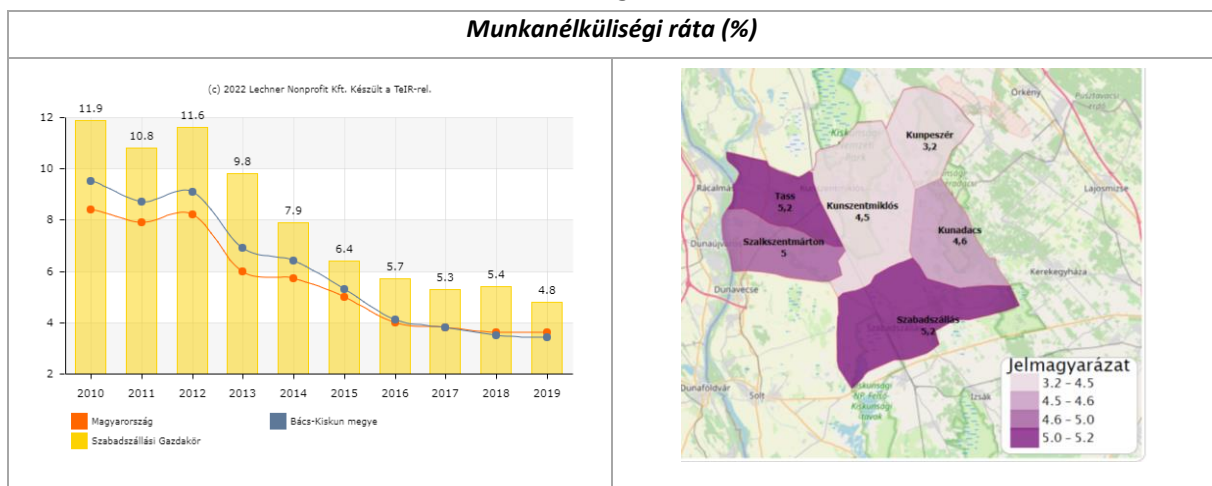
Munkanélküliségi ráta (%)

(c) 2022 Lechner Nonprofit Kft. Készült a TeIR-rel.

12
10
8
6
4
2

11.9
10.8
11.6
9.8
7.9
6.4
5.7
5.3
5.4
4.8

2010 2011 2012 2013 2014 2015 2016 2017 2018 2019

Magyarország
Bács-Kiskun megye
Szabadszállási Gazdakör

Örkény
Kunpeszér 3,2
Ráckeve
Tass 5,2
Kunszentmiklós 4,5
Lajosmizse
Kunadacs 4,6
Szalkszentmárton 5
Dunaújváros
Dunavecse
Kerekegyháza
Szabadszállás 5,2
Dunaföldvár
Solt
Izsák

Jelmagyarázat
3.2 – 4.5
4.5 – 4.6
4.6 – 5.0
5.0 – 5.2